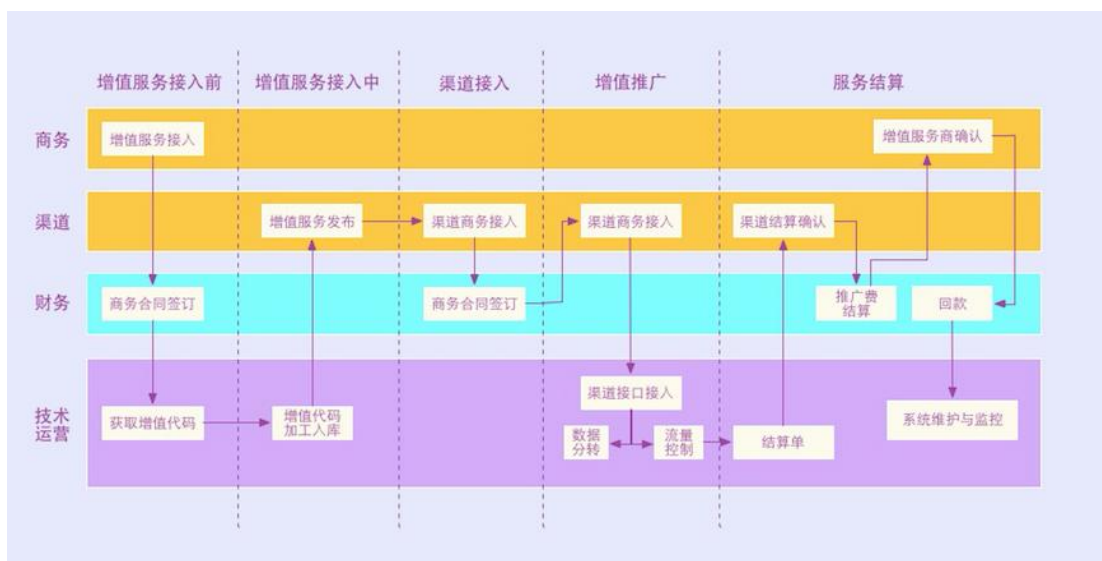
增值服务接入前
增值服务接入中
渠道接入
增值推广
服务结算

商务
增值服务接入
增值服务商确认

渠道
增值服务发布
渠道商务接入
渠道商务接入
渠道结算确认

财务
商务合同签订
商务合同签订
推广费结算
回款

技术运营
获取增值代码
增值代码加工入库
渠道接口接入
数据分转
流量控制
结算单
系统维护与监控